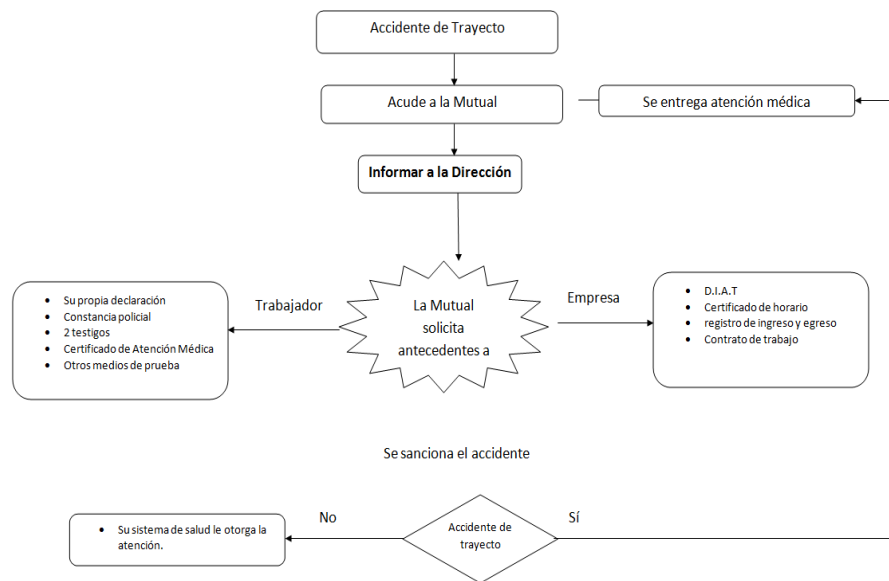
Accidente de Trayecto

Acude a la Mutual

Se entrega atención médica

**Informar a la Dirección**

Trabajador

- Su propia declaración
- Constancia policial
- 2 testigos
- Certificado de Atención Médica
- Otros medios de prueba

La Mutual solicita antecedentes a

Empresa

- D.I.A.T
- Certificado de horario
- registro de ingreso y egreso
- Contrato de trabajo

Se sanciona el accidente

No

- Su sistema de salud le otorga la atención.

Accidente de trayecto

Sí